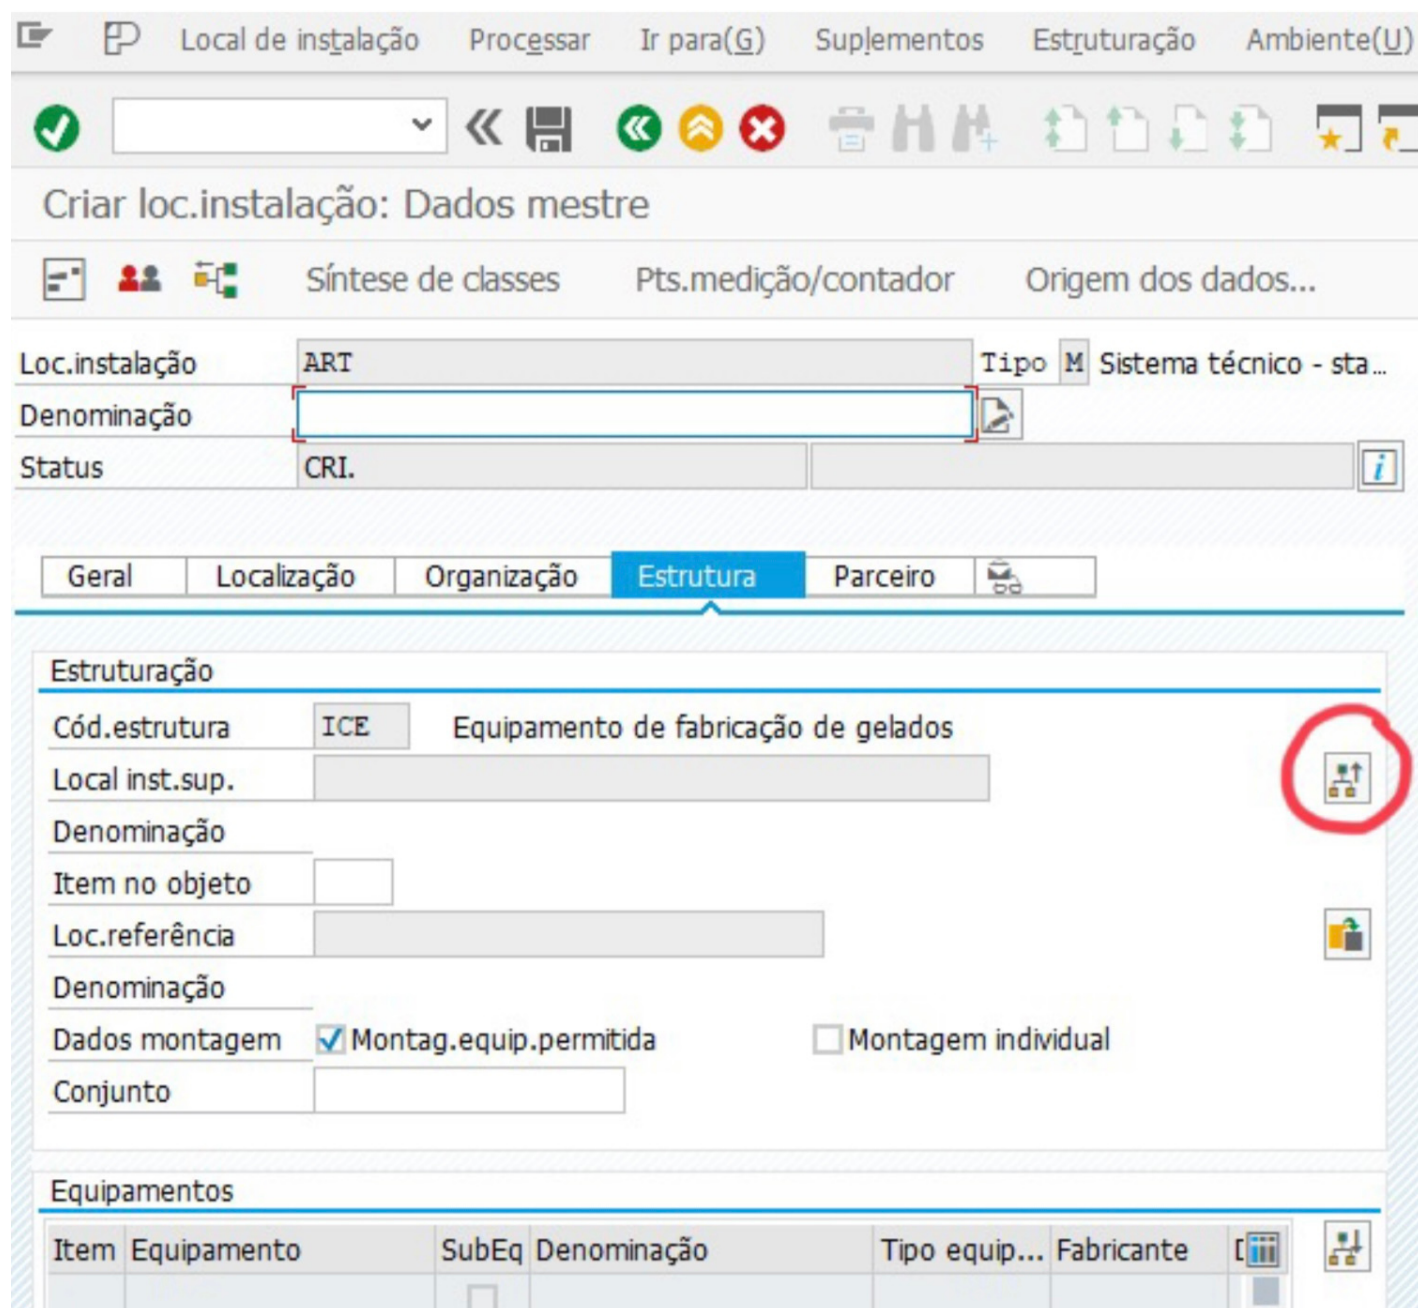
Local de instalação Processar Ir para(G) Suplementos Estruturação Ambiente(U)

Criar loc.instalação: Dados mestre

Síntese de classes Pts.medição/contador Origem dos dados...

Loc.instalação ART Tipo M Sistema técnico - sta...
Denominação
Status CRI.

Geral Localização Organização Estrutura Parceiro

Estruturação
Cód.estrutura ICE Equipamento de fabricação de gelados
Local inst.sup.
Denominação
Item no objeto
Loc.referência
Denominação
Dados montagem Montag.equip.permitida Montagem individual
Conjunto

Equipamentos
| Item | Equipamento | SubEq | Denominação | Tipo equip... | Fabricante | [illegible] |
|---|---|---|---|---|---|---|
| | | | | | | |